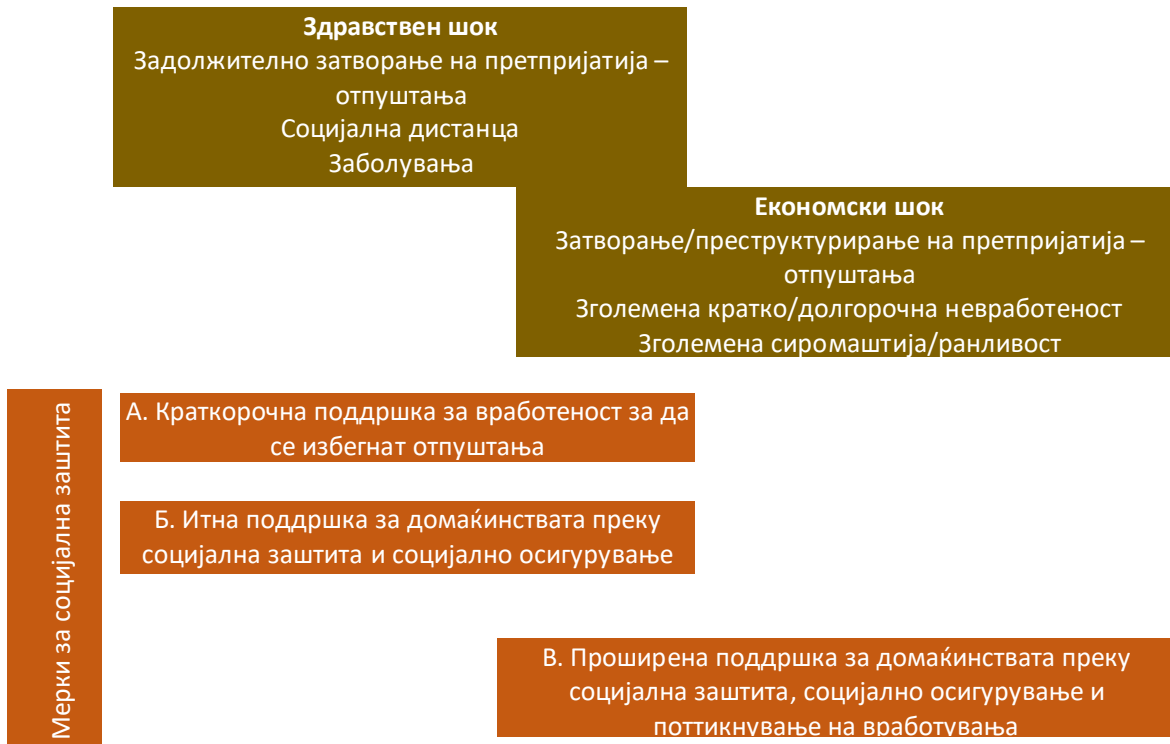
**Здравствен шок**
Задолжително затворање на претпријатија – отпуштања
Социјална дистанца
Заболувања

**Економски шок**
Затворање/преструктурирање на претпријатија – отпуштања
Зголемена кратко/долгорочна невработеност
Зголемена сиромаштија/ранливост

Мерки за социјална заштита

А. Краткорочна поддршка за вработеност за да се избегнат отпуштања

Б. Итна поддршка за домаќинствата преку социјална заштита и социјално осигурување

В. Проширена поддршка за домаќинствата преку социјална заштита, социјално осигурување и поттикнување на вработувања